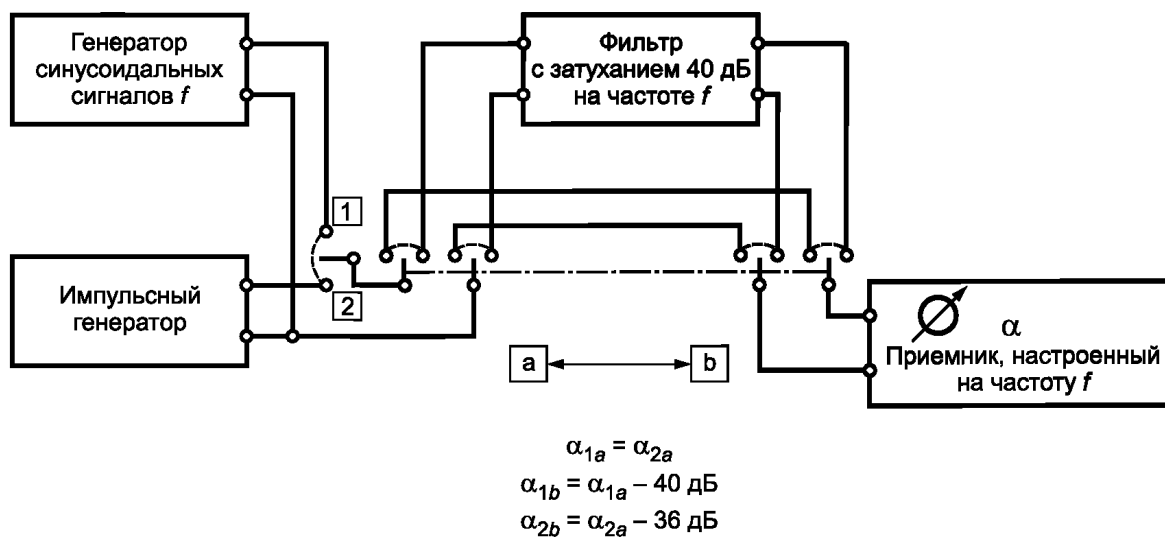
Генератор синусоидальных сигналов $f$

Фильтр с затуханием 40 дБ на частоте $f$

1

2

Импульсный генератор

a

b

$\alpha$

Приемник, настроенный на частоту $f$

$\alpha_{1a} = \alpha_{2a}$

$\alpha_{1b} = \alpha_{1a} - 40$ дБ

$\alpha_{2b} = \alpha_{2a} - 36$ дБ